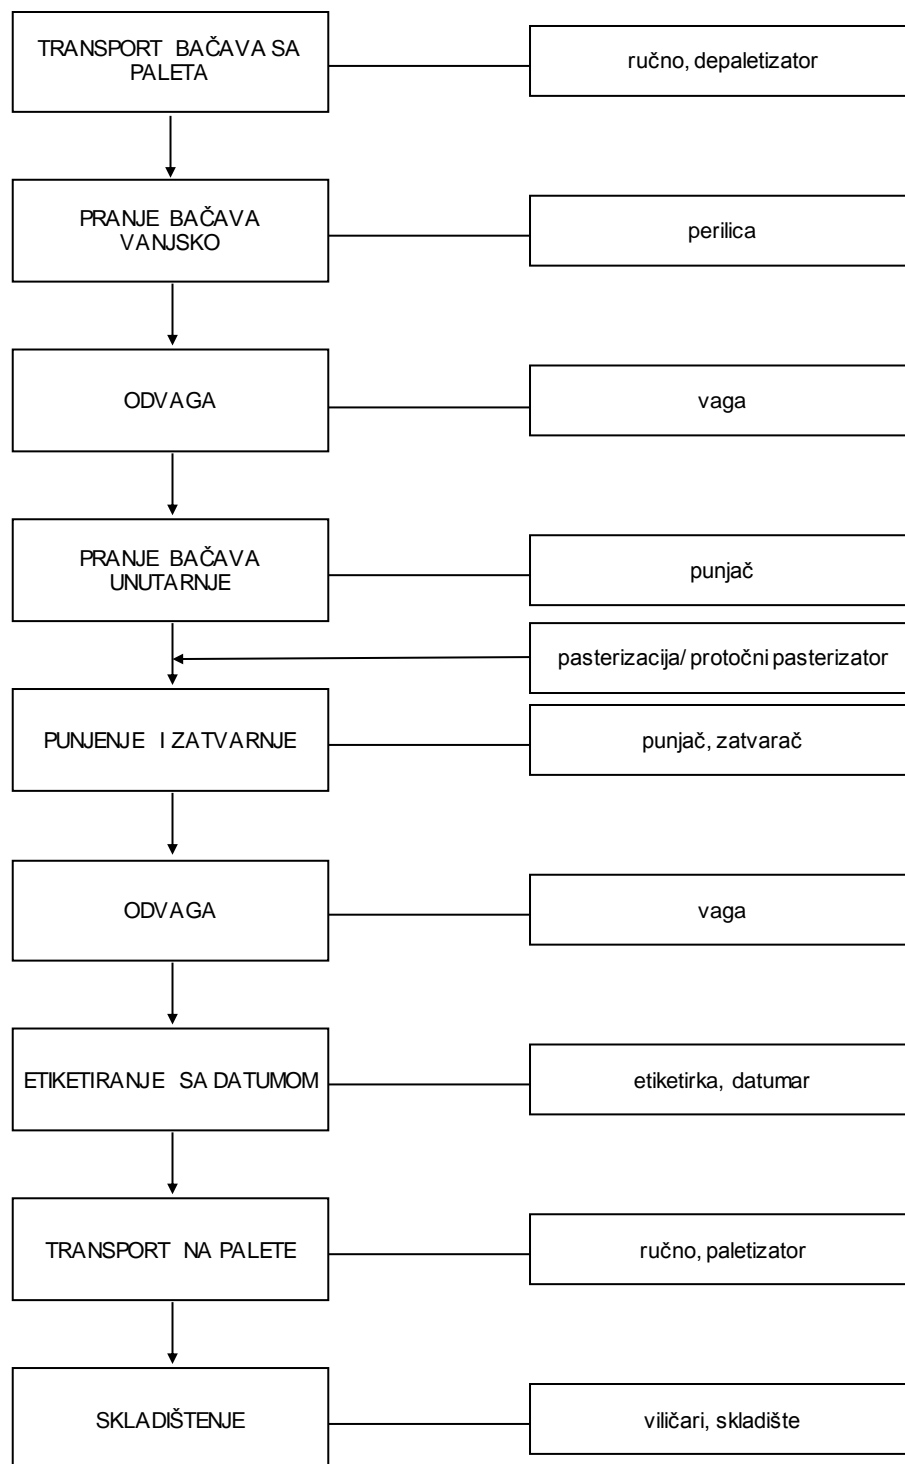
TRANSPORT BAČAVA SA PALETA

ručno, depaletizator

PRANJE BAČAVA VANJSKO

perilica

ODVAGA

vaga

PRANJE BAČAVA UNUTARNJE

punjač

pasterizacija/ protočni pasterizator

PUNJENJE I ZATVARNJE

punjač, zatvarač

ODVAGA

vaga

ETIKETIRANJE SA DATUMOM

etiketirka, datumar

TRANSPORT NA PALETE

ručno, paletizator

SKLADIŠTENJE

viličari, skladište